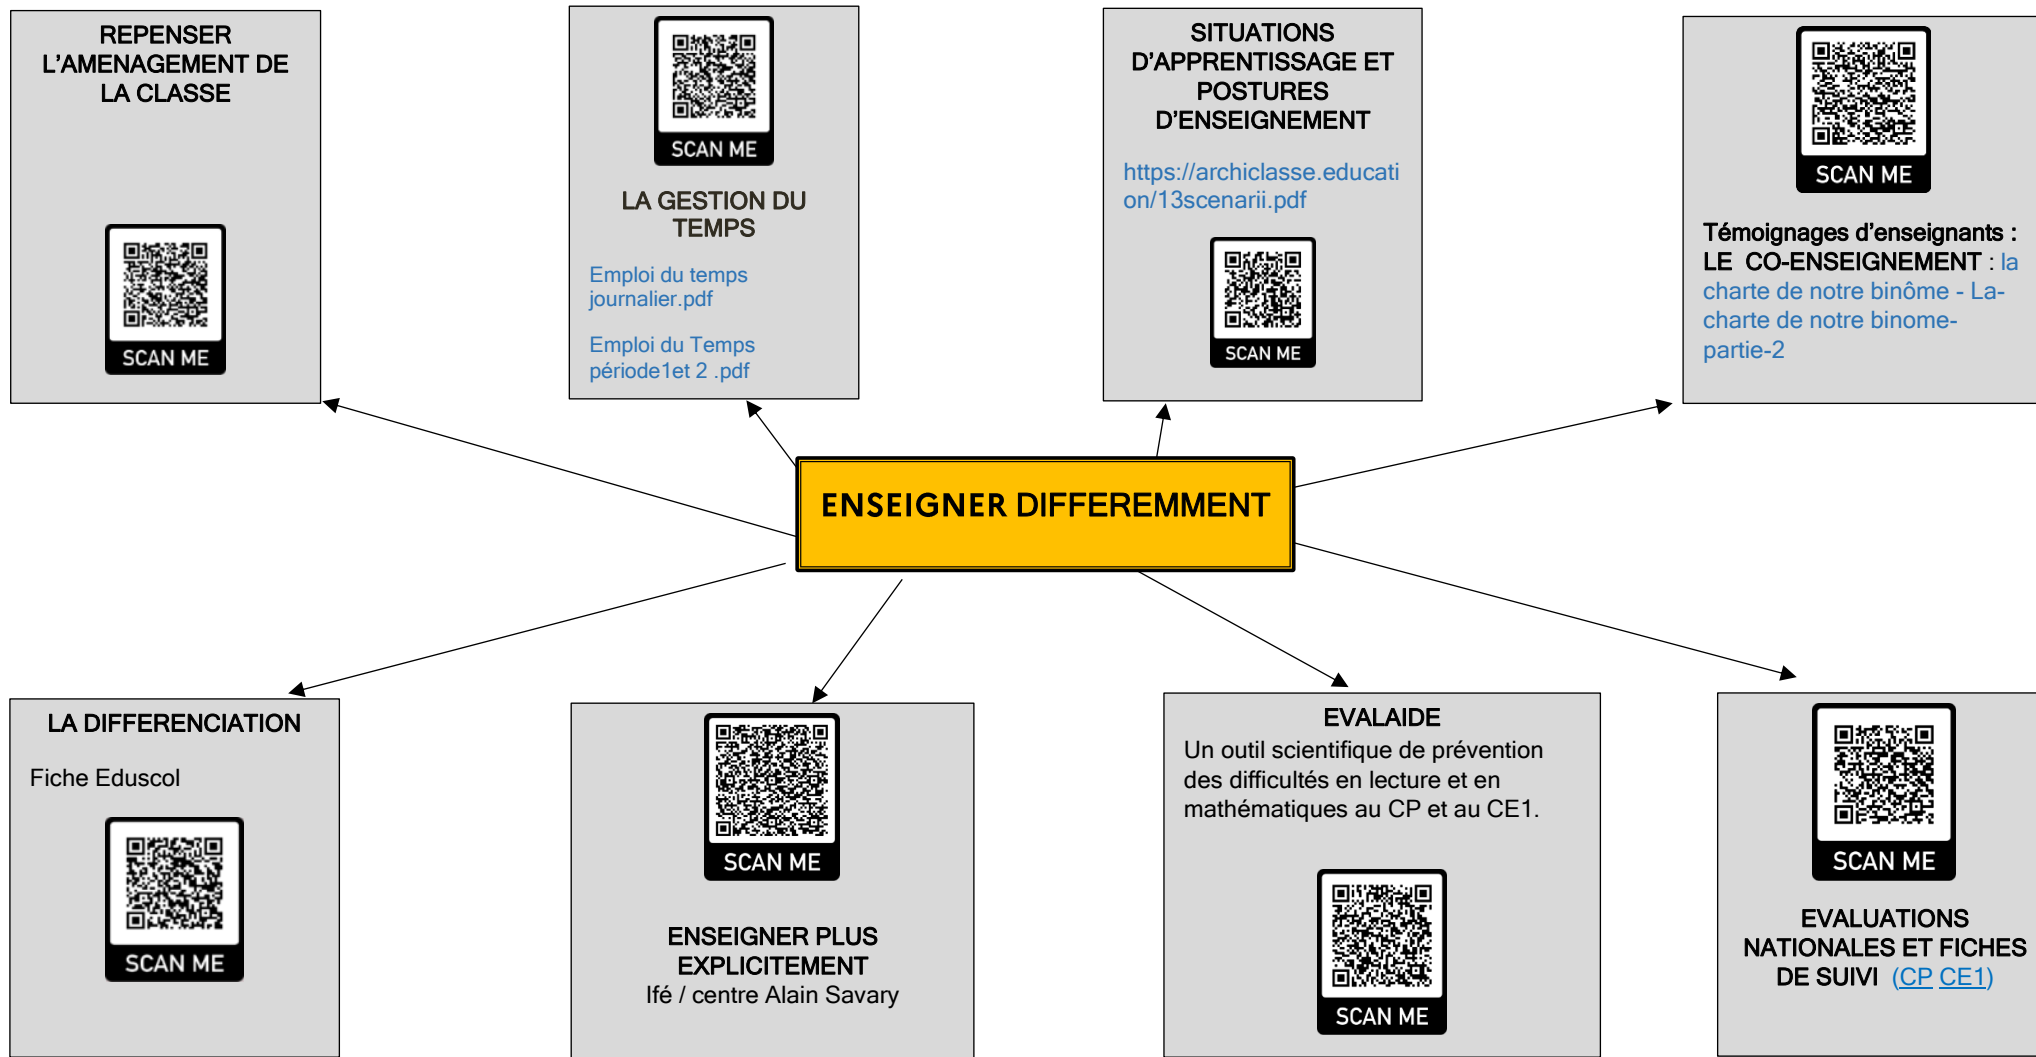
REPENSER L'AMENAGEMENT DE LA CLASSE

SCAN ME

SCAN ME

LA GESTION DU TEMPS

Emploi du temps journalier.pdf

Emploi du Temps période1et 2 .pdf

SITUATIONS D'APPRENTISSAGE ET POSTURES D'ENSEIGNEMENT

https://archiclasse.education/13scenarii.pdf

SCAN ME

SCAN ME

Témoignages d'enseignants : LE CO-ENSEIGNEMENT : la charte de notre binôme - La-charte de notre binome-partie-2

ENSEIGNER DIFFEREMMENT

LA DIFFERENCIATION

Fiche Eduscol

SCAN ME

SCAN ME

ENSEIGNER PLUS EXPLICITEMENT
Ifé / centre Alain Savary

EVALAIDE
Un outil scientifique de prévention des difficultés en lecture et en mathématiques au CP et au CE1.

SCAN ME

SCAN ME

EVALUATIONS NATIONALES ET FICHES DE SUIVI (CP CE1)